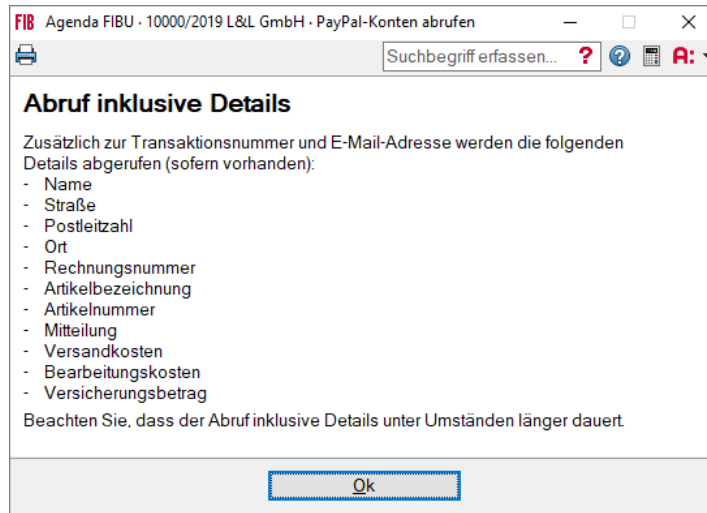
FIB Agenda FIBU · 10000/2019 L&L GmbH · PayPal-Konten abrufen

Suchbegriff erfassen... ? A:

Abruf inklusive Details

Zusätzlich zur Transaktionsnummer und E-Mail-Adresse werden die folgenden Details abgerufen (sofern vorhanden):
- Name
- Straße
- Postleitzahl
- Ort
- Rechnungsnummer
- Artikelbezeichnung
- Artikelnummer
- Mitteilung
- Versandkosten
- Bearbeitungskosten
- Versicherungsbetrag

Beachten Sie, dass der Abruf inklusive Details unter Umständen länger dauert.

Ok